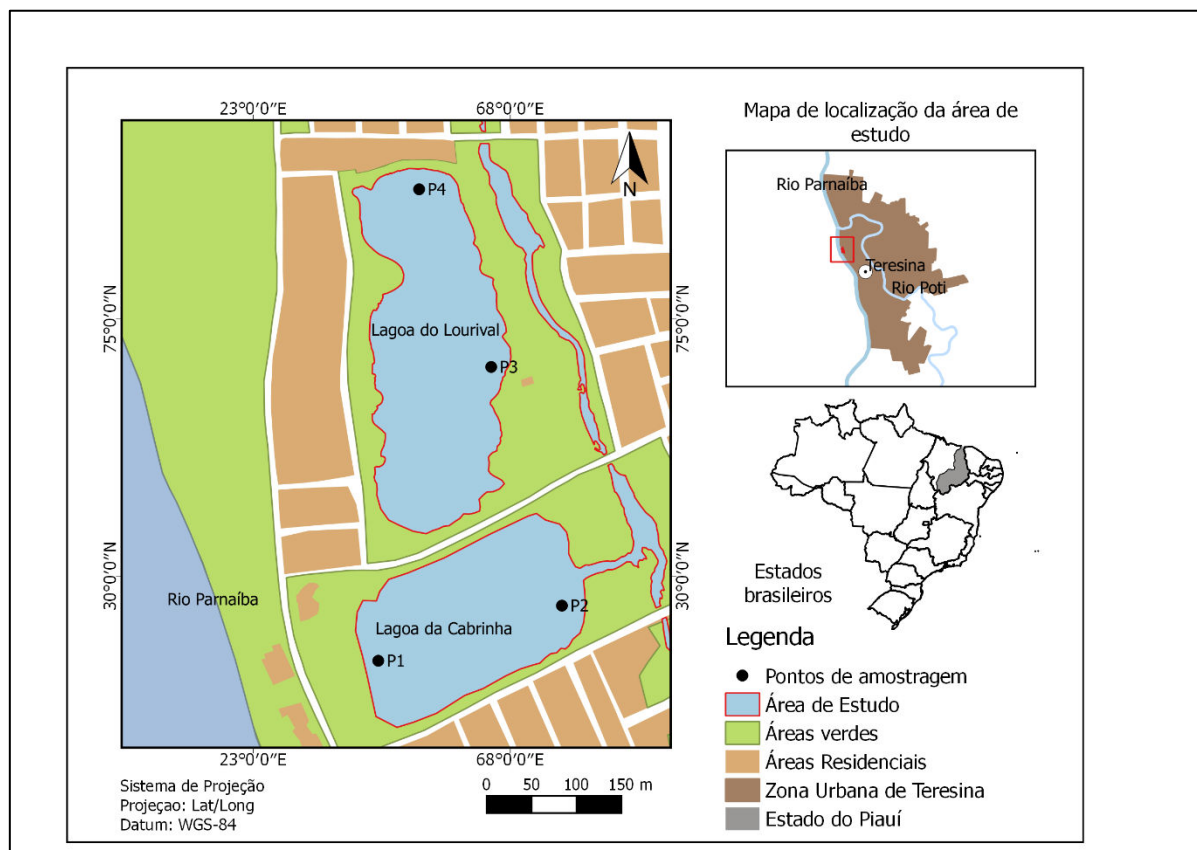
23°0'0"E

68°0'0"E

N

P4

75°0'0"N

Lagoa do Lourival

P3

75°0'0"N

30°0'0"N

30°0'0"N

Rio Parnaíba

P2

Lagoa da Cabrinha

P1

23°0'0"E

68°0'0"E

Sistema de Projeção
Projeçao: Lat/Long
Datum: WGS-84

0 50 100 150 m

Mapa de localização da área de estudo

Rio Parnaíba

Teresina

Rio Poti

Estados brasileiros

Legenda

Pontos de amostragem

Área de Estudo

Áreas verdes

Áreas Residenciais

Zona Urbana de Teresina

Estado do Piauí